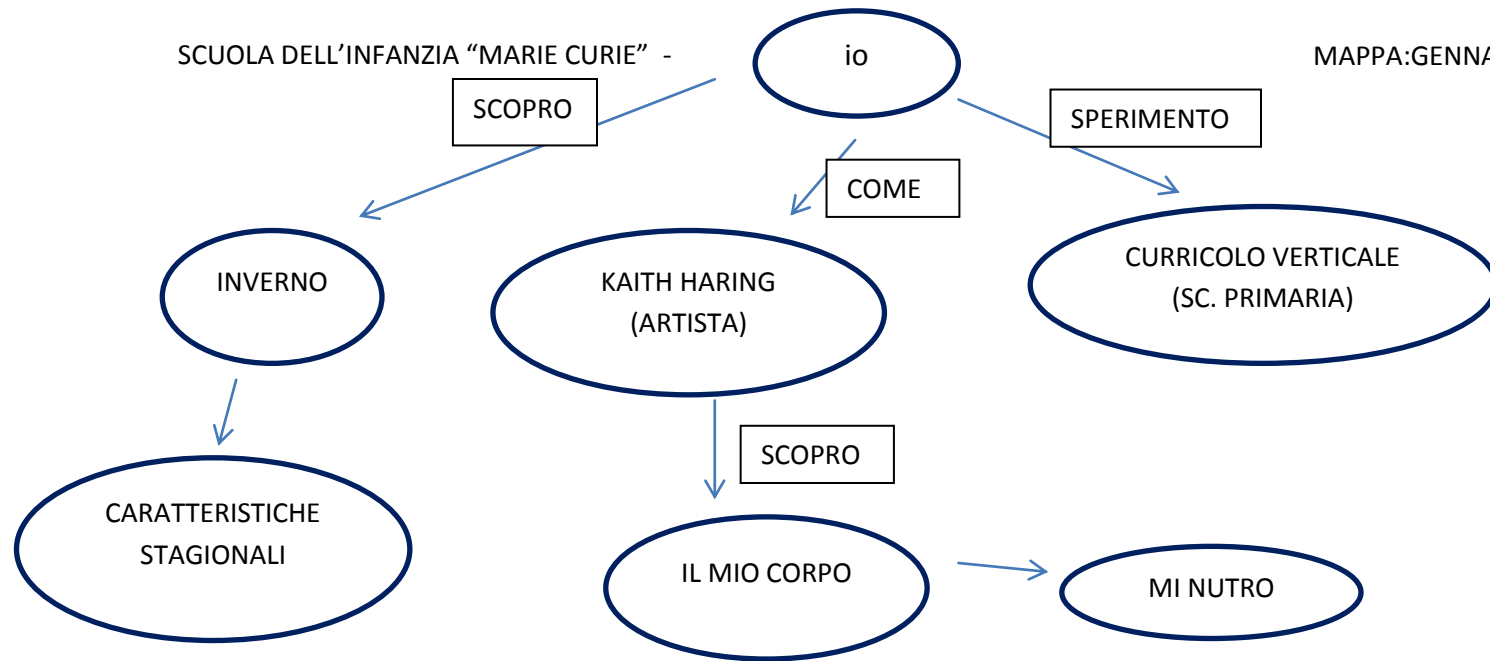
SCUOLA DELL’INFANZIA “MARIE CURIE” -

io

MAPPA:GENNA

SCOPRO

SPERIMENTO

COME

INVERNO

KAITH HARING (ARTISTA)

CURRICOLO VERTICALE (SC. PRIMARIA)

SCOPRO

CARATTERISTICHE STAGIONALI

IL MIO CORPO

MI NUTRO